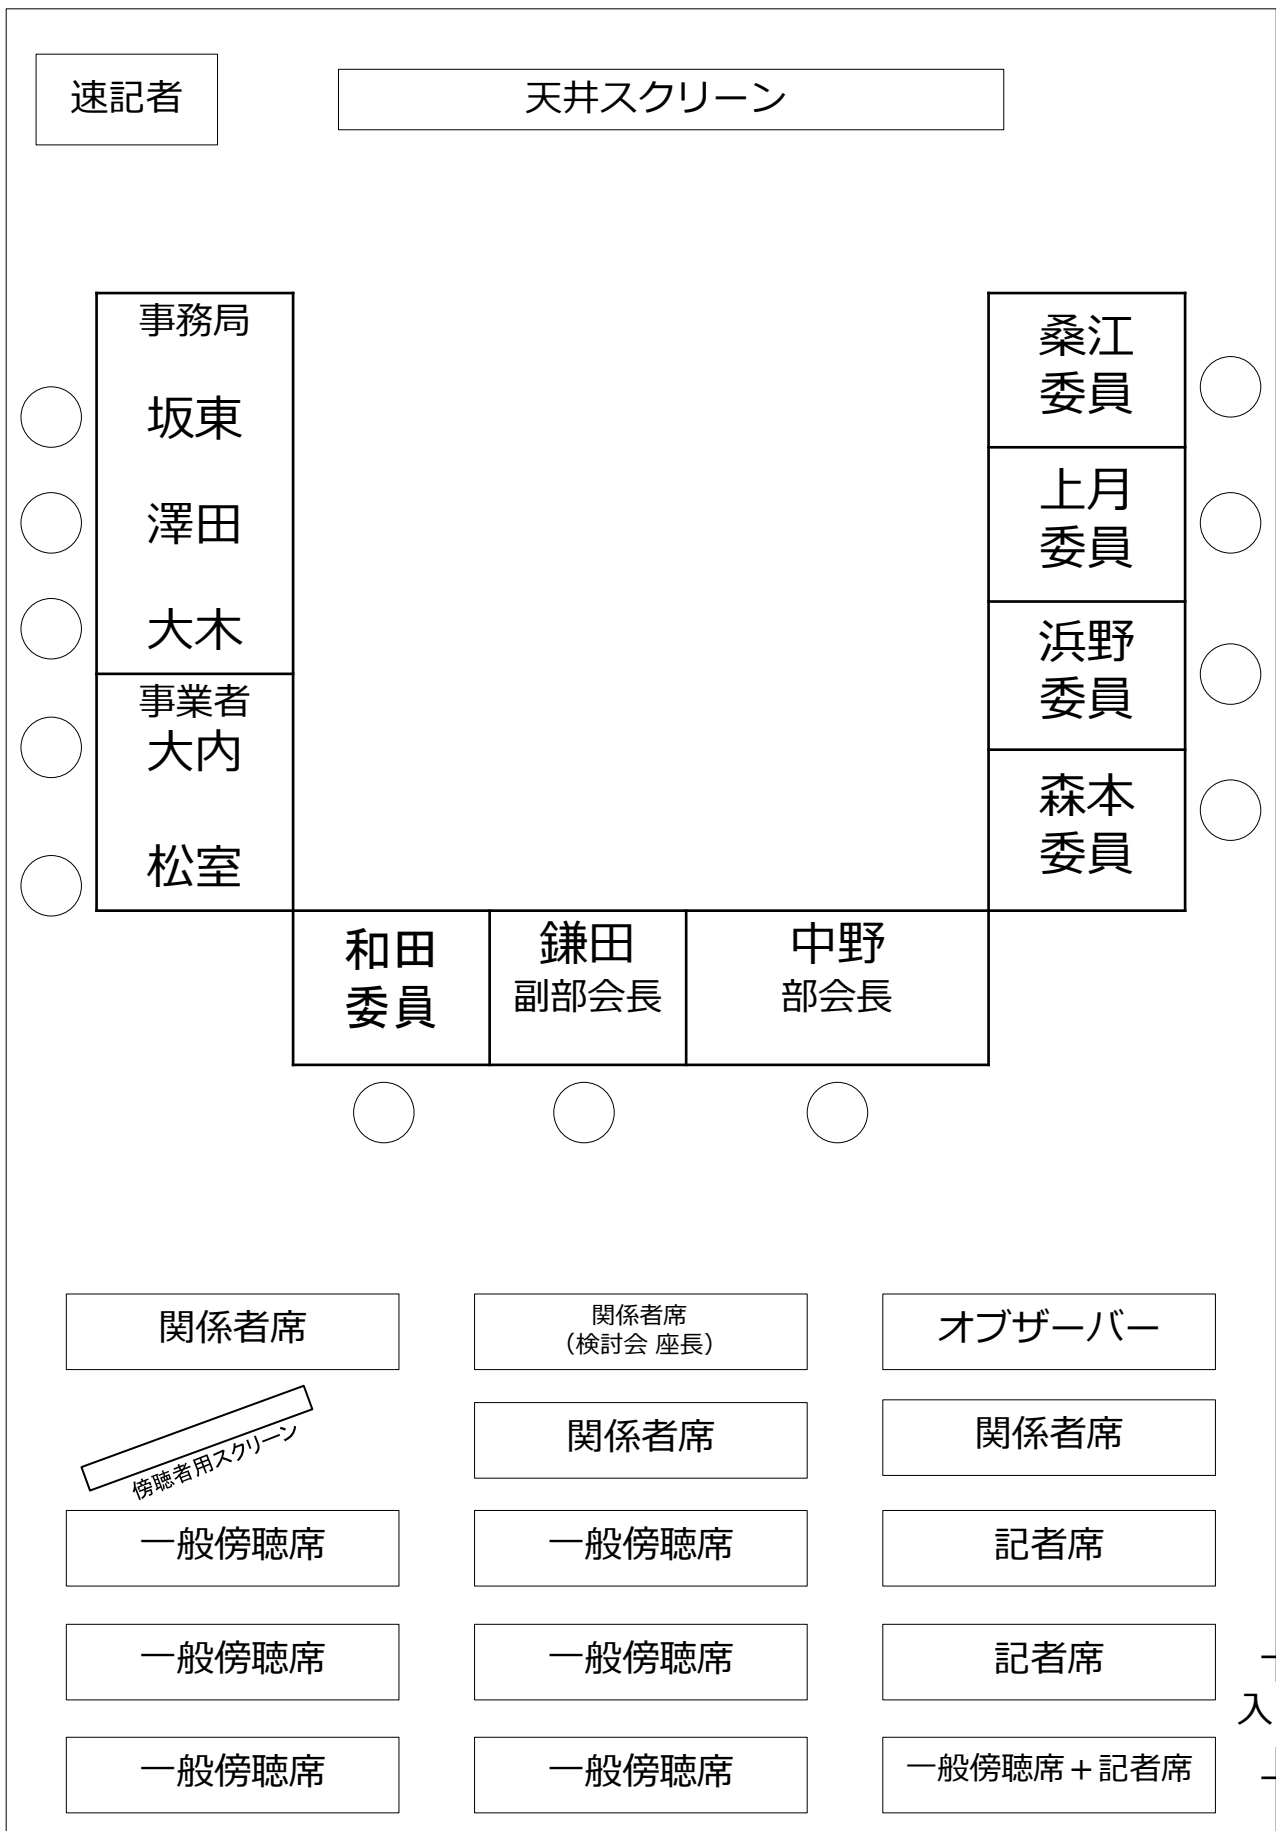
速記者

天井スクリーン

事務局
坂東
澤田
大木

事業者
大内
松室

桑江
委員

上月
委員

浜野
委員

森本
委員

和田
委員

鎌田
副部会長

中野
部会長

関係者席

関係者席
（検討会 座長）

オブザーバー

傍聴者用スクリーン

関係者席

関係者席

一般傍聴席

一般傍聴席

記者席

一般傍聴席

一般傍聴席

記者席

入

一般傍聴席

一般傍聴席

一般傍聴席＋記者席